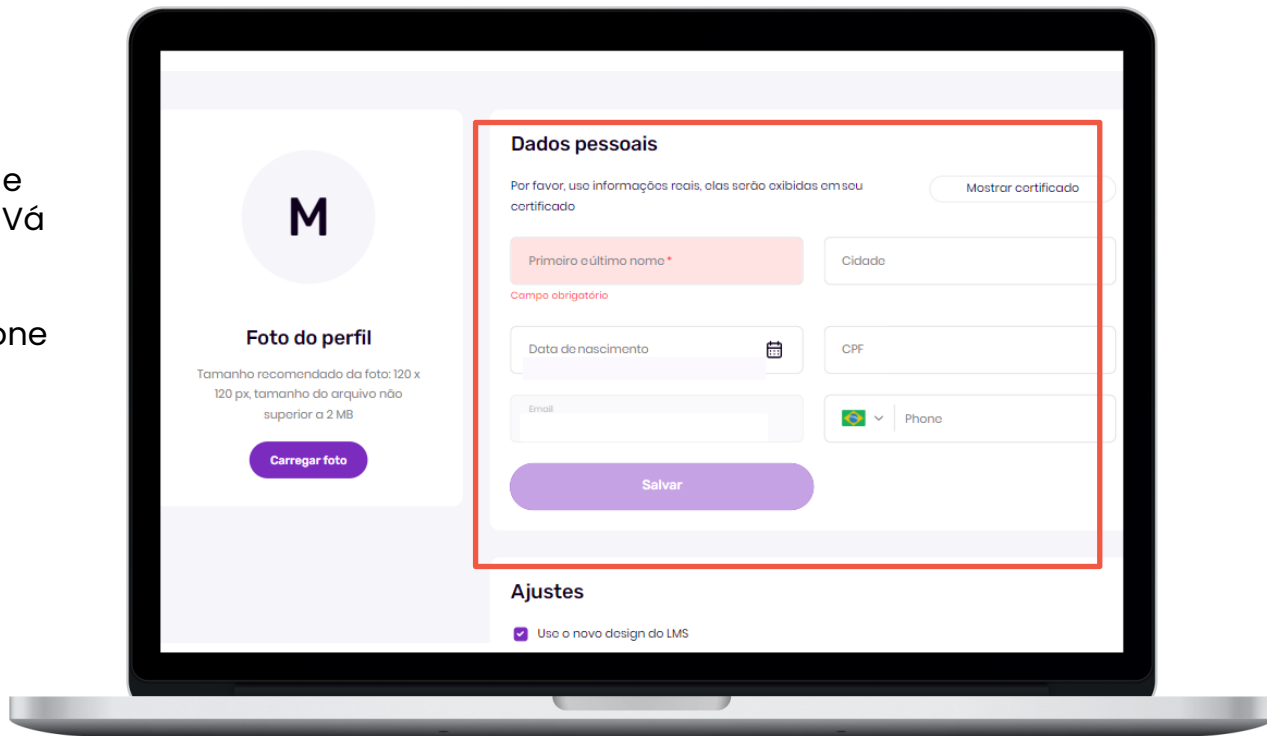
e
Vá

one

M

Foto do perfil

Tamanho recomendado da foto: 120 x 120 px, tamanho do arquivo não superior a 2 MB

Carregar foto

Dados pessoais

Por favor, use informações reais, elas serão exibidas em seu certificado

Mostrar certificado

Primeiro e último nome *

Campo obrigatório

Cidade

Data de nascimento

CPF

Email

Phone

Salvar

Ajustes

Use o novo design do LMS